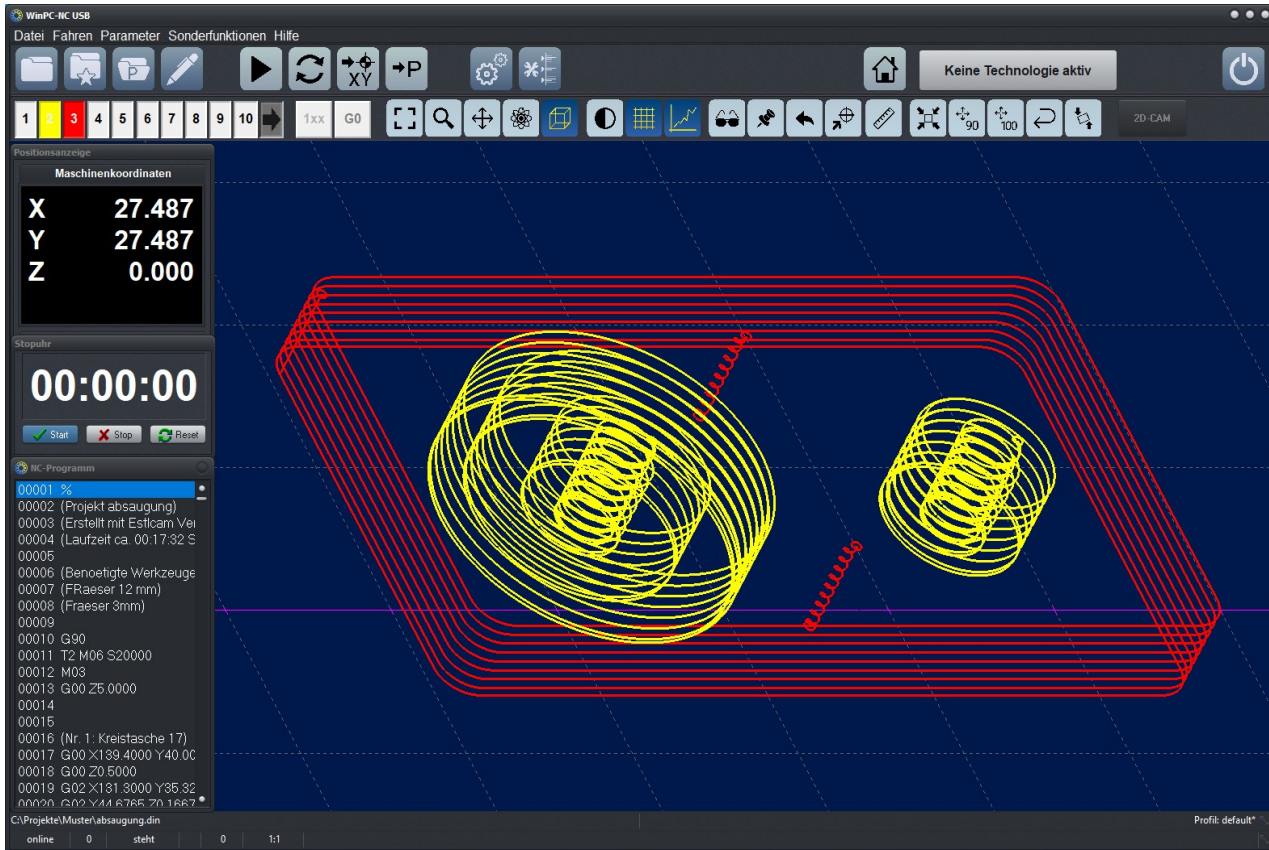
WinPC-NC USB

Datei Fahren Parameter Sonderfunktionen Hilfe

XY
P

Keine Technologie aktiv

1 2 3 4 5 6 7 8 9 10

1xx G0

90 100

2D-CAM

Positionsanzeige

Maschinenkoordinaten

X 27.487
Y 27.487
Z 0.000

Stopuhr

00:00:00

Start Stop Reset

NC-Programm

00001 %
00002 (Projekt absaugung)
00003 (Erstellt mit Estlcam Ver
00004 (Laufzeit ca. 00:17:32 S
00005
00006 (Benoetigte Werkzeuge
00007 (FRaeser 12 mm)
00008 (Fraeser 3mm)
00009
00010 G90
00011 T2 M06 S20000
00012 M03
00013 G00 Z5.0000
00014
00015
00016 (Nr. 1: Kreistasche 17)
00017 G00 X139.4000 Y40.0C
00018 G00 Z0.5000
00019 G02 X131.3000 Y35.32
00020 G02 Y44.6765 Z0.1667

C:\Projekte\Muster\absaugung.din

Profil: default*

online 0 steht 0 1:1